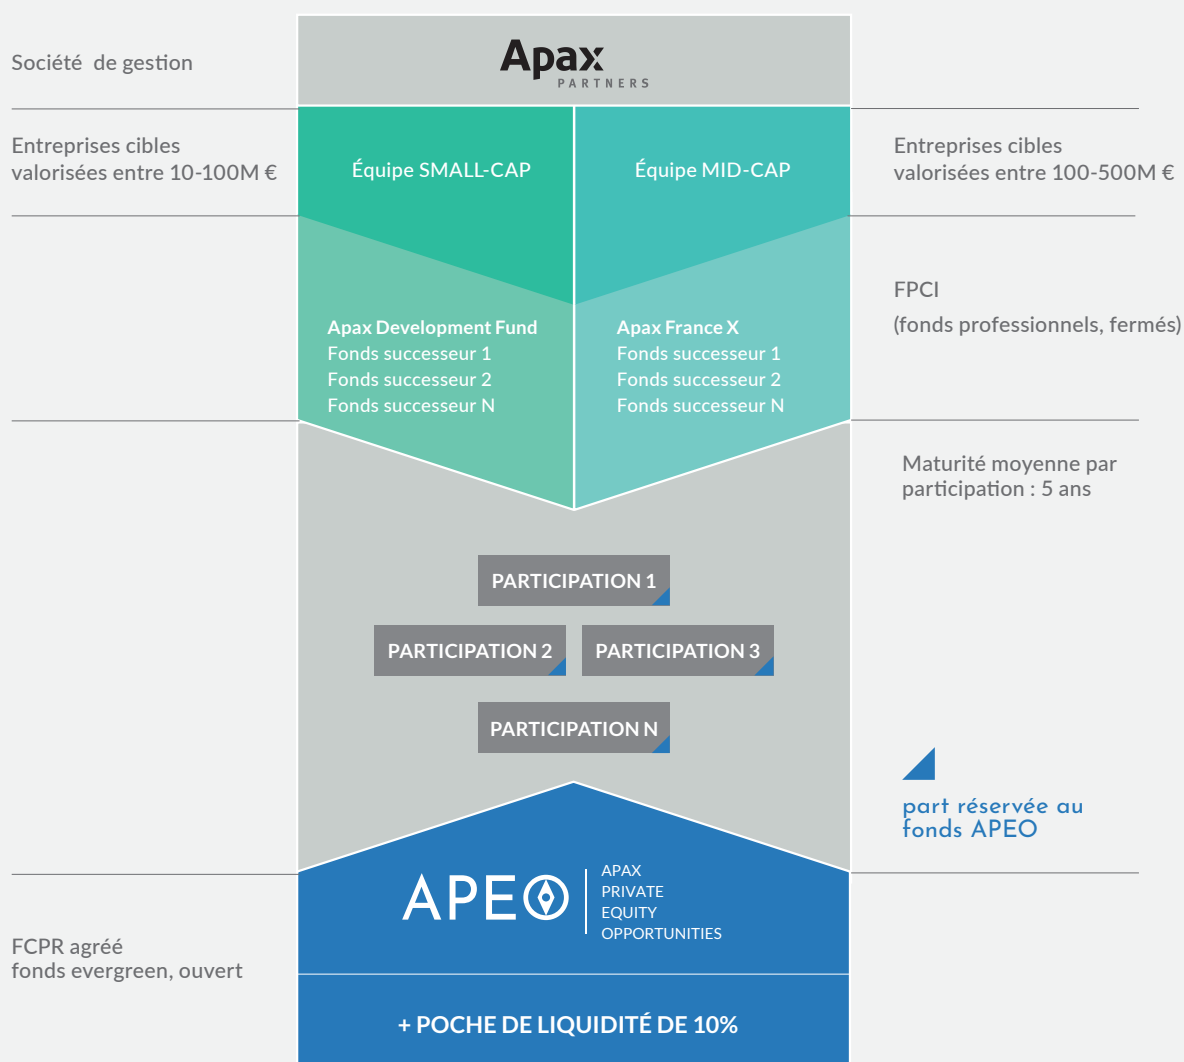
Société de gestion

Apax
PARTNERS

Entreprises cibles valorisées entre 10-100M €

Équipe SMALL-CAP

Équipe MID-CAP

Entreprises cibles valorisées entre 100-500M €

Apax Development Fund
Fonds successeur 1
Fonds successeur 2
Fonds successeur N

Apax France X
Fonds successeur 1
Fonds successeur 2
Fonds successeur N

FPCI
(fonds professionnels, fermés)

Maturité moyenne par participation : 5 ans

PARTICIPATION 1

PARTICIPATION 2

PARTICIPATION 3

PARTICIPATION N

part réservée au fonds APEO

APEO

APAX
PRIVATE
EQUITY
OPPORTUNITIES

FCPR agréé
fonds evergreen, ouvert

+ POCHE DE LIQUIDITÉ DE 10%